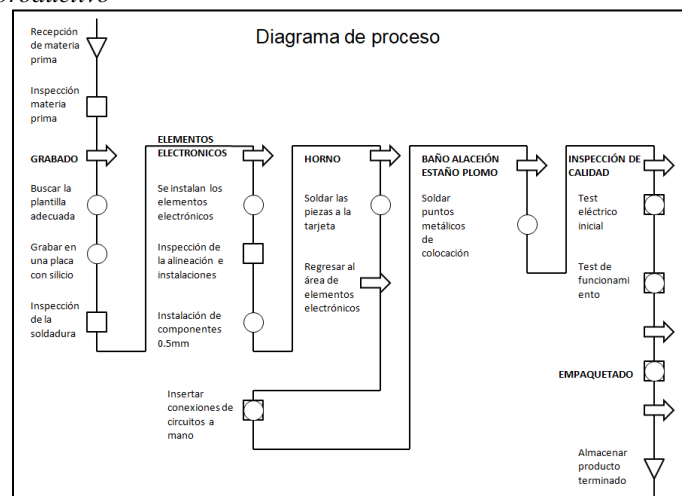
roductivo

Diagrama de proceso

Recepción de materia prima

Inspección materia prima

GRABADO

Buscar la plantilla adecuada

Grabar en una placa con silicio

Inspección de la soldadura

ELEMENTOS ELECTRONICOS

Se instalan los elementos electrónicos

Inspección de la alineación e instalaciones

Instalación de componentes 0.5mm

HORNO

Soldar las piezas a la tarjeta

Regresar al área de elementos electrónicos

Insertar conexiones de circuitos a mano

BAÑO ALACEIÓN ESTAÑO PLOMO

Soldar puntos metálicos de colocación

INSPECCIÓN DE CALIDAD

Test eléctrico inicial

Test de funcionamiento

EMPAQUETADO

Almacenar producto terminado